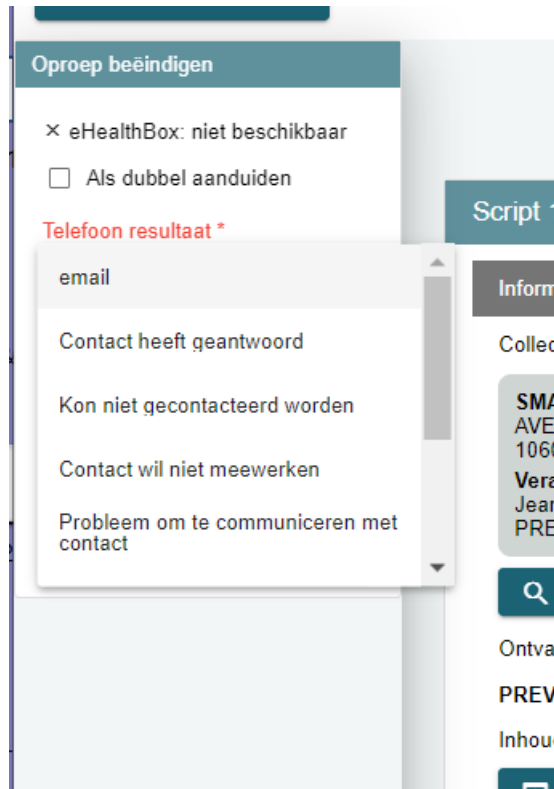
Oproep beëindigen

× eHealthBox: niet beschikbaar

Als dubbel aanduiden

Telefoon resultaat *

email

Contact heeft geantwoord

Kon niet gecontacteerd worden

Contact wil niet meewerken

Probleem om te communiceren met contact

Script 1

Inform

Collec

SMA
AVE
1060

Vera
Jean
PRE

Ontva

PREV

Inhoud